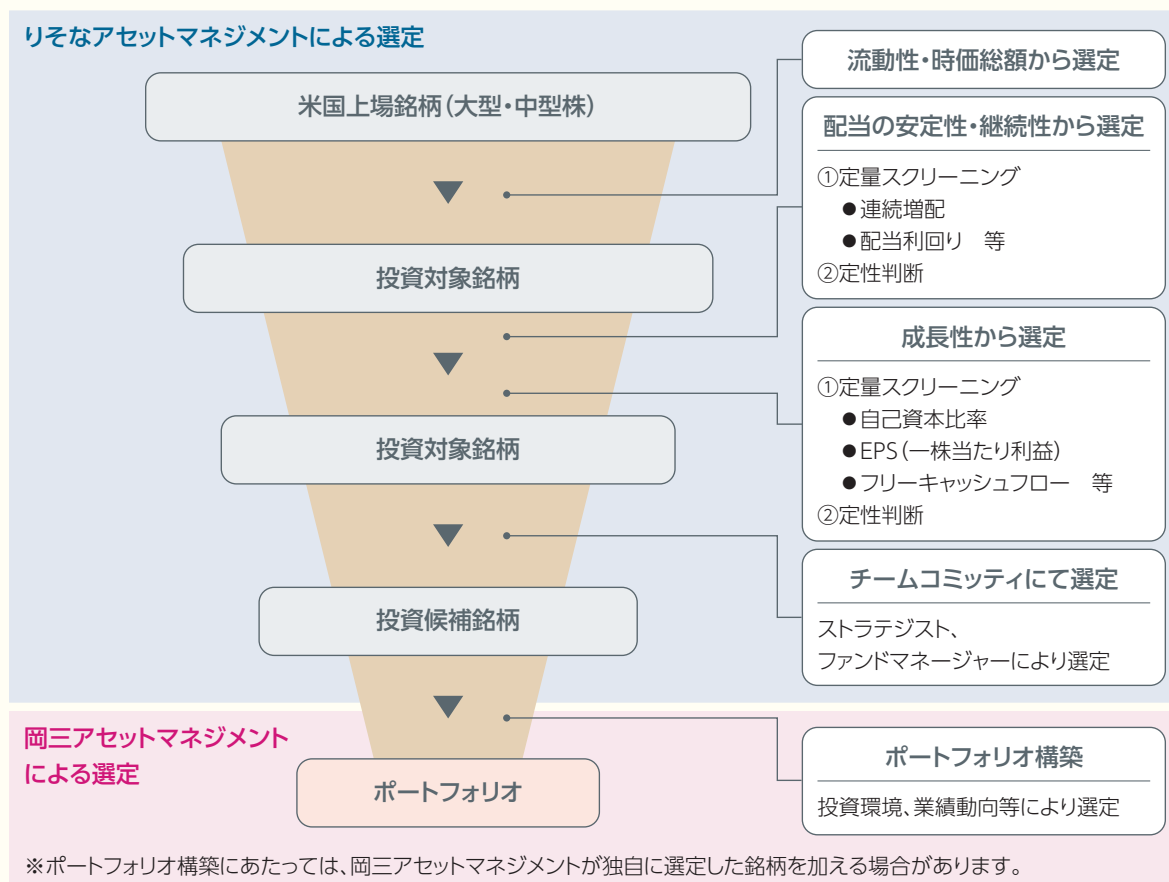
りそなアセットマネジメントによる選定

米国上場銘柄（大型・中型株）

流動性・時価総額から選定

配当の安定性・継続性から選定

①定量スクリーニング
●連続増配
●配当利回り　等
②定性判断

投資対象銘柄

成長性から選定

①定量スクリーニング
●自己資本比率
●EPS（一株当たり利益）
●フリーキャッシュフロー　等
②定性判断

投資対象銘柄

チームコミッティにて選定

ストラテジスト、
ファンドマネージャーにより選定

投資候補銘柄

岡三アセットマネジメントによる選定

ポートフォリオ

ポートフォリオ構築

投資環境、業績動向等により選定

※ポートフォリオ構築にあたっては、岡三アセットマネジメントが独自に選定した銘柄を加える場合があります。